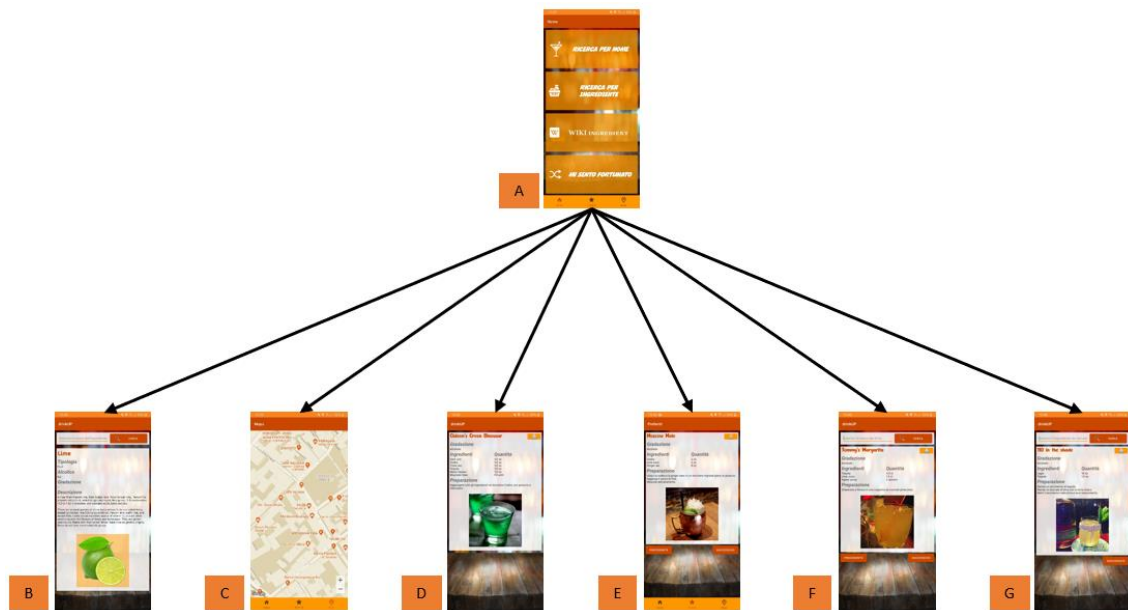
RICERCA PER NOME

RICERCA PER INGREDIENTE

WIKI INGREDIENTI

MI SENTO FORTUNATO

A

Lime

Tipologia

Alcolico

Gradazione

Descrizione

Maps

Queen's Green Shooter

Gradazione

Ingredienti

Quantità

Preparazione

Moscow Mule

Gradazione

Ingredienti

Quantità

Preparazione

Tommy's Margarita

Gradazione

Ingredienti

Quantità

Preparazione

Gradazione

Ingredienti

Quantità

Preparazione

B

C

D

E

F

G